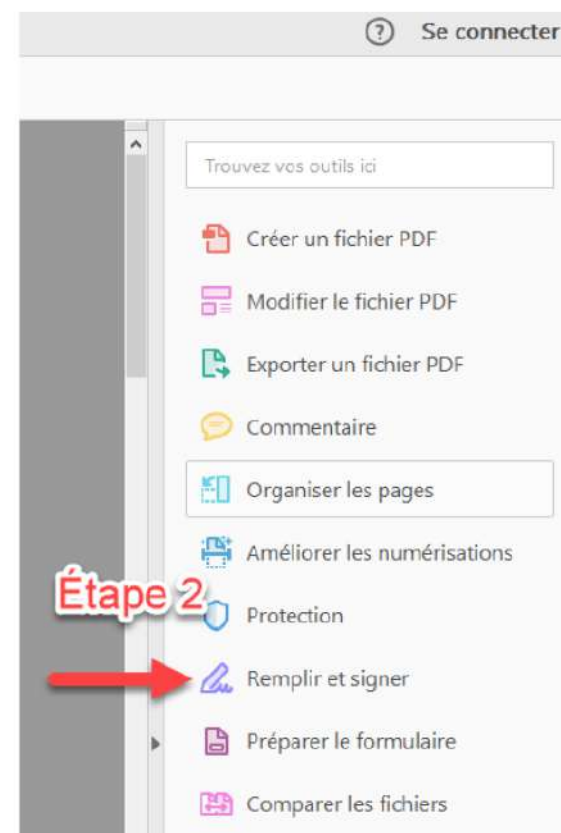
? Se connecter

Trouvez vos outils ici

Créer un fichier PDF

Modifier le fichier PDF

Exporter un fichier PDF

Commentaire

Organiser les pages

Améliorer les numérisations

Étape 2

Protection

Remplir et signer

Préparer le formulaire

Comparer les fichiers